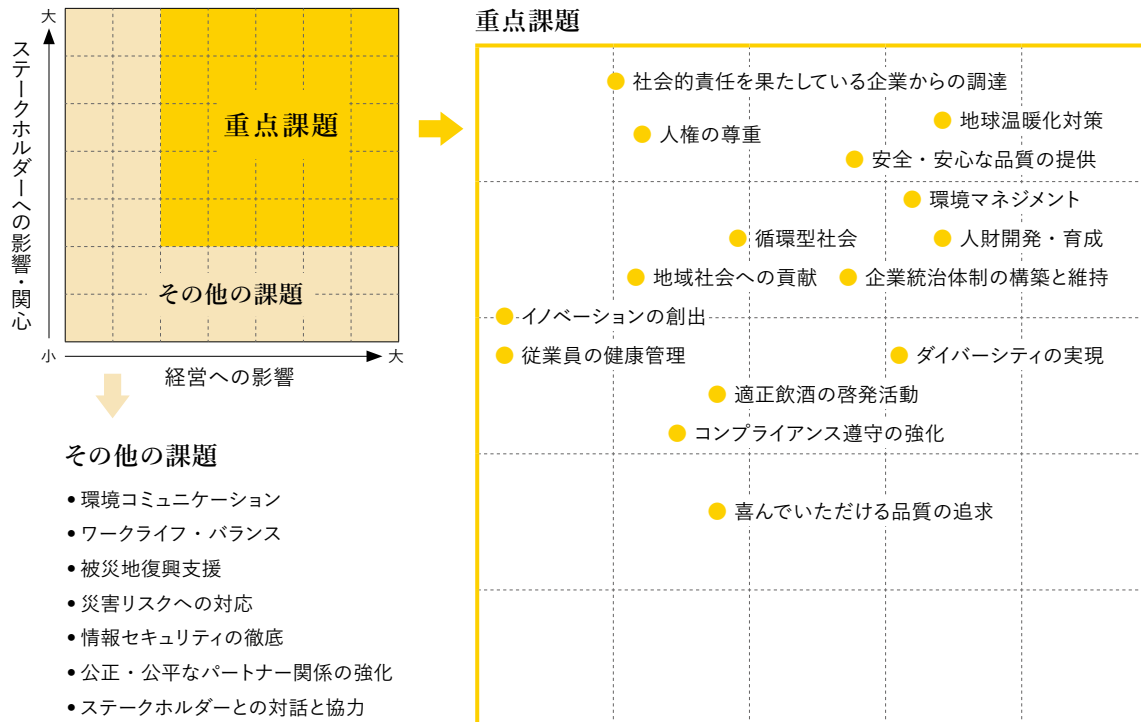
大
ステークホルダーへの影響・関心
小
重点課題
その他の課題
大
経営への影響

その他の課題
• 環境コミュニケーション
• ワークライフ・バランス
• 被災地復興支援
• 災害リスクへの対応
• 情報セキュリティの徹底
• 公正・公平なパートナー関係の強化
• ステークホルダーとの対話と協力

重点課題
社会的責任を果たしている企業からの調達
人権の尊重
地球温暖化対策
安全・安心な品質の提供
環境マネジメント
循環型社会
人財開発・育成
地域社会への貢献
企業統治体制の構築と維持
イノベーションの創出
従業員の健康管理
ダイバーシティの実現
適正飲酒の啓発活動
コンプライアンス遵守の強化
喜んでいただける品質の追求